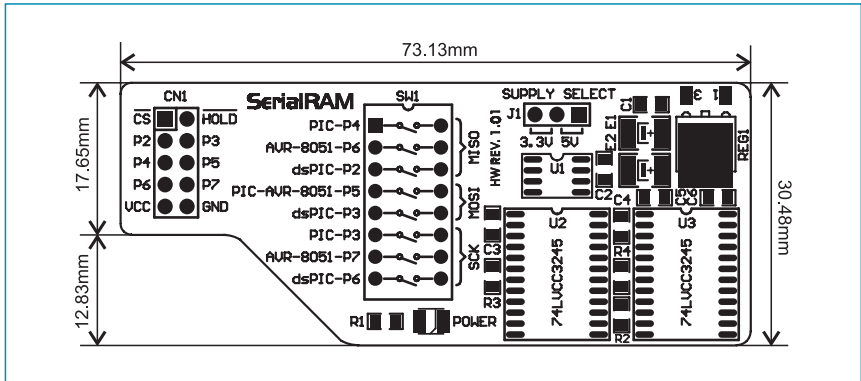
73.13mm

17.65mm

12.83mm

30.48mm

CN1

$\overline{CS}$ $\overline{HOLD}$

P2 P3

P4 P5

P6 P7

VCC GND

SerialRAM

SW1

PIC-P4

AVR-8051-P6

dsPIC-P2

PIC-AVR-8051-P5

dsPIC-P3

PIC-P3

AVR-8051-P7

dsPIC-P6

MISO

MOSI

SCK

SUPPLY SELECT

J1

3.3V 5V

HW REV. 1.01

U1

E2 E1

C1

C2

C4

C5 C6

REG1

1 3

U2

U3

74LVCC3245

74LVCC3245

C3

R3

R4

R2

R1

POWER